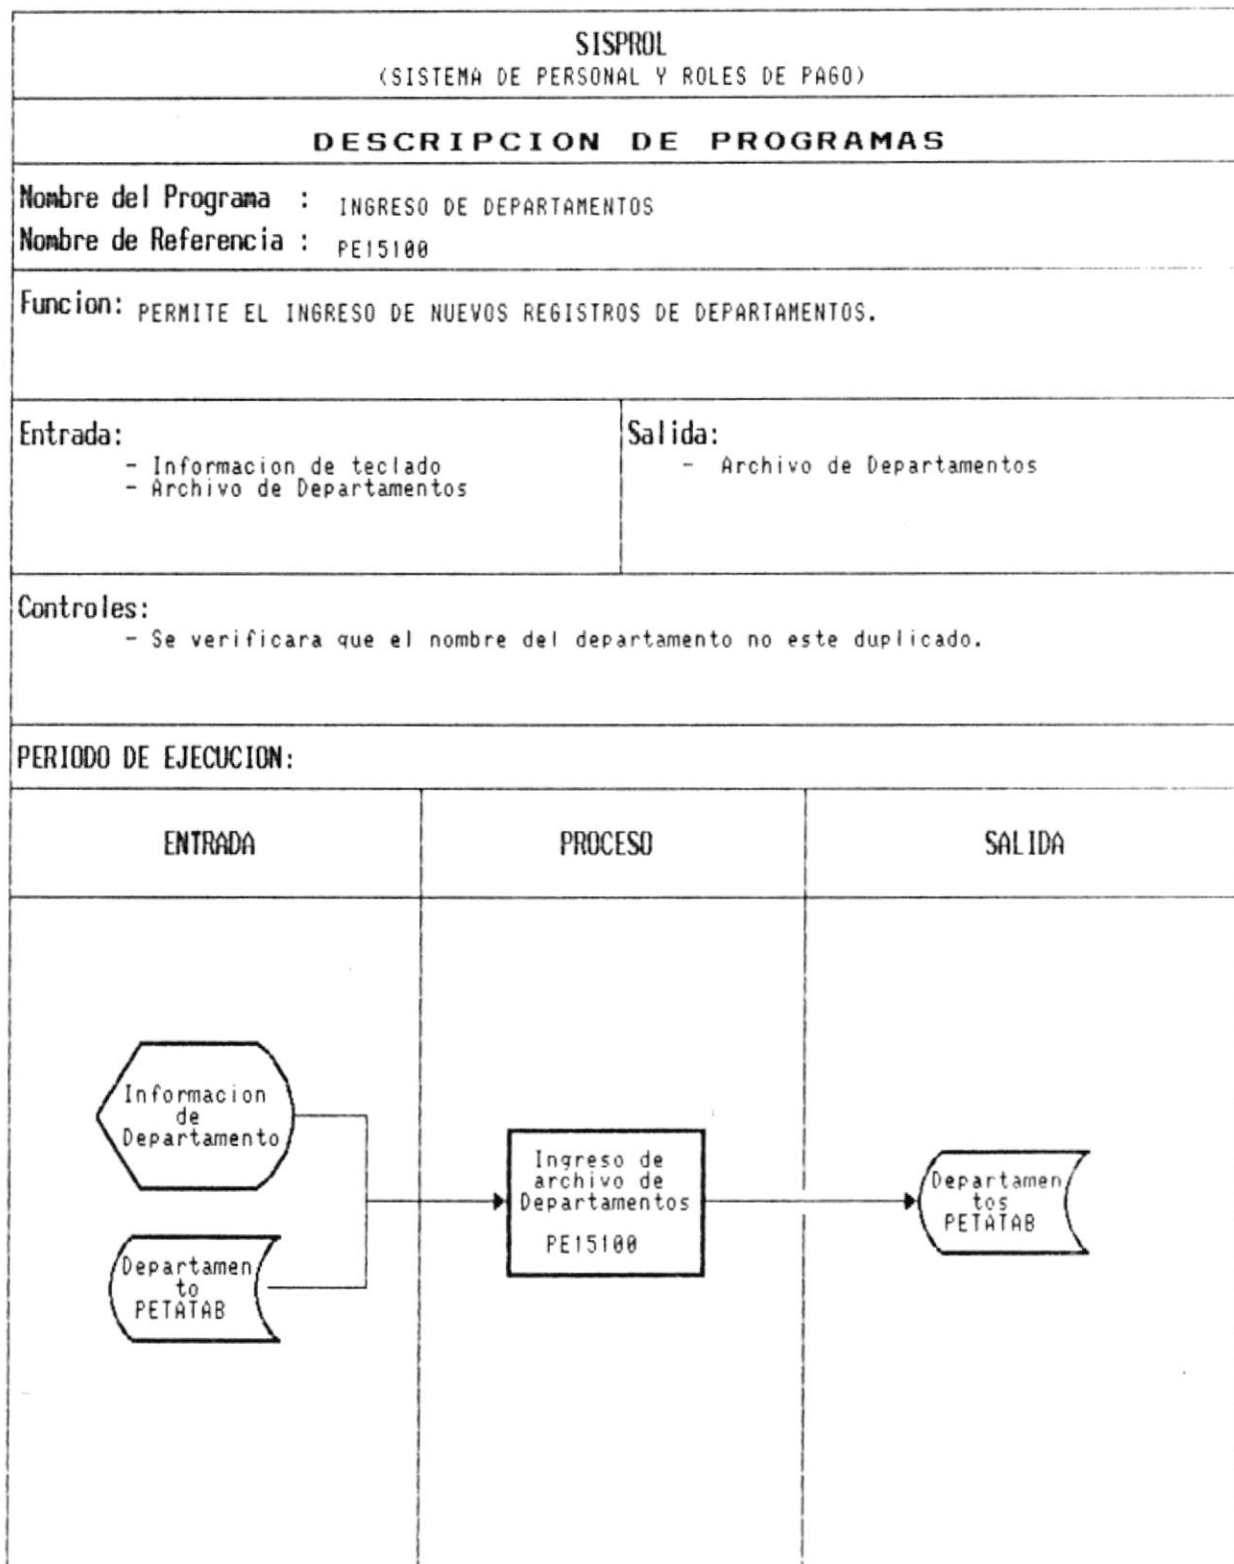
SISPROL
(SISTEMA DE PERSONAL Y ROLES DE PAGO)

DESCRIPCION DE PROGRAMAS

Nombre del Programa : INGRESO DE DEPARTAMENTOS
Nombre de Referencia : PE15100

Funcion: PERMITE EL INGRESO DE NUEVOS REGISTROS DE DEPARTAMENTOS.

Entrada:
- Informacion de teclado
- Archivo de Departamentos

Salida:
- Archivo de Departamentos

Controles:
- Se verificara que el nombre del departamento no este duplicado.

PERIODO DE EJECUCION:

| ENTRADA | PROCESO | SALIDA |
|---|---|---|

Informacion de Departamento

Departamento PETATAB

Ingreso de archivo de Departamentos PE15100

Departamentos PETATAB